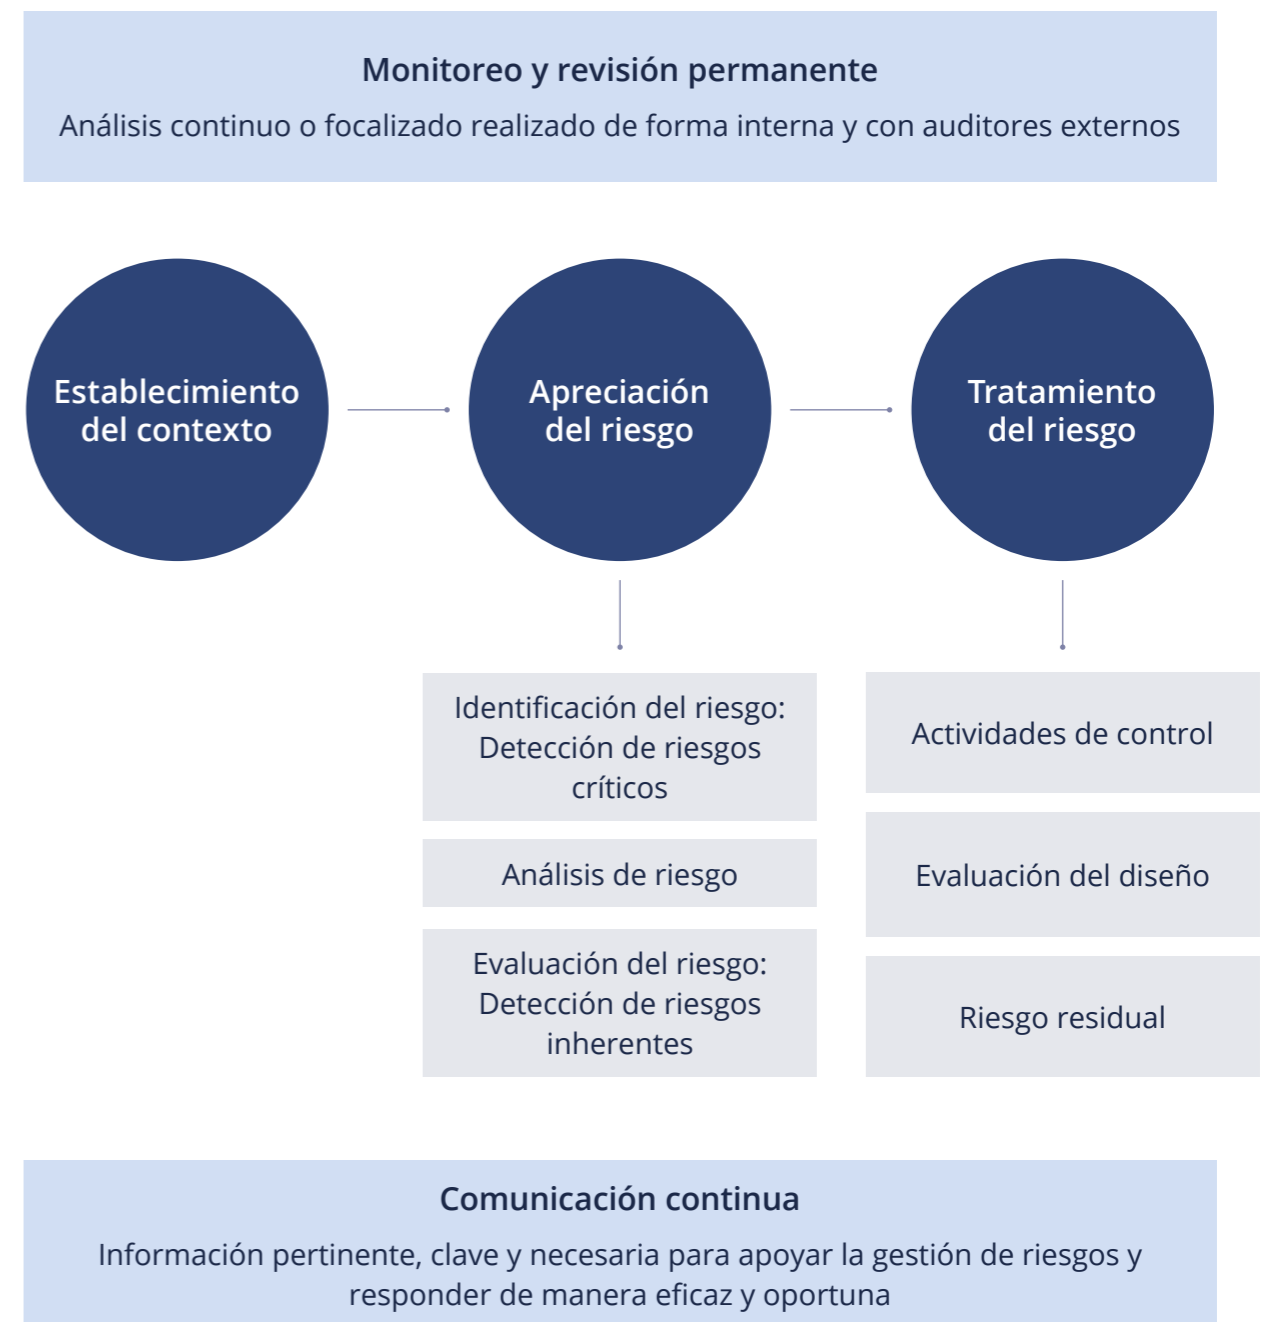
Monitoreo y revisión permanente

Análisis continuo o focalizado realizado de forma interna y con auditores externos

Establecimiento del contexto

Apreciación del riesgo

Tratamiento del riesgo

Identificación del riesgo: Detección de riesgos críticos

Análisis de riesgo

Evaluación del riesgo: Detección de riesgos inherentes

Actividades de control

Evaluación del diseño

Riesgo residual

Comunicación continua

Información pertinente, clave y necesaria para apoyar la gestión de riesgos y responder de manera eficaz y oportuna